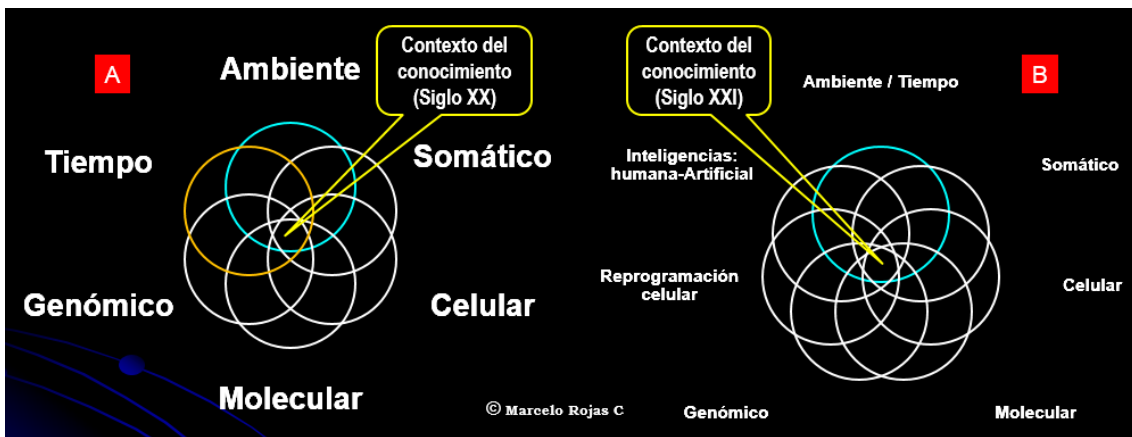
A

Ambiente

Contexto del conocimiento (Siglo XX)

Tiempo

Somático

Genómico

Celular

Molecular

Contexto del conocimiento (Siglo XXI)

Ambiente / Tiempo

B

Inteligencias: humana-Artificial

Somático

Reprogramación celular

Celular

© Marcelo Rojas C

Genómico

Molecular